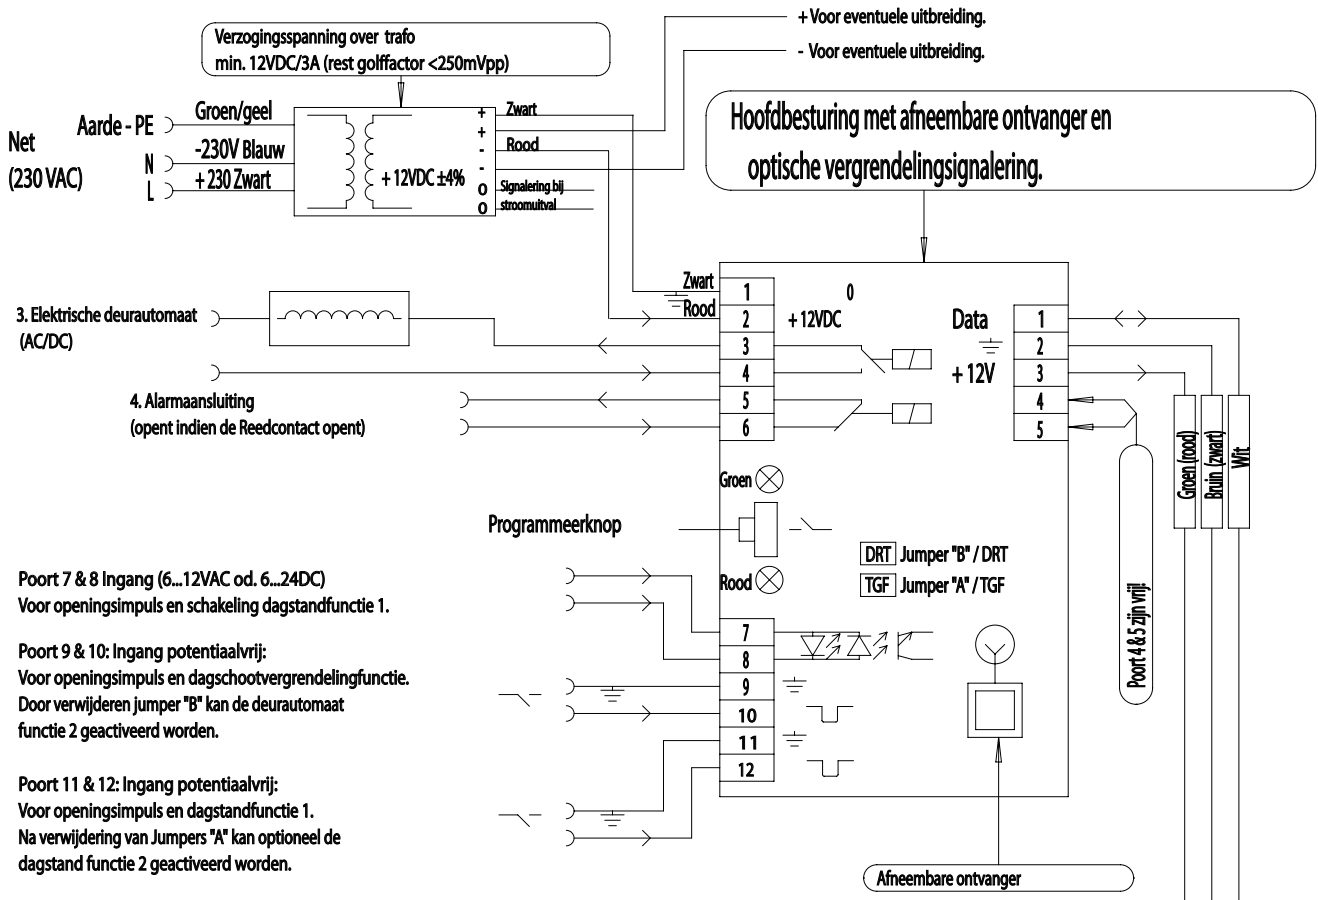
+ Voor eventuele uitbreiding.

- Voor eventuele uitbreiding.

Verzogingsspanning over trafo
min. 12VDC/3A (rest golffactor <250mVpp)

Hoofdbesturing met afneembare ontvanger en optische vergrendelingsignalering.

Net
(230 VAC)

Aarde - PE
N
L

Groen/geel
-230V Blauw
+ 230 Zwart

+ 12VDC ±4%

+
+
-
-
0
0

Zwart
Rood
Signalering bij stroomuitval

Zwart
Rood

1
2
3
4
5
6

0
+ 12VDC

Data
+ 12V

1
2
3
4
5

3. Elektrische deurautomaat (AC/DC)

4. Alarmaansluiting
(opent indien de Reedcontact opent)

Groen (rood)
Bruin (zwart)
Wit

Groen

Programmeerknop

Rood

DRT Jumper "B" / DRT
TGF Jumper "A" / TGF

Poort 4 & 5 zijn vrij!

Poort 7 & 8 Ingang (6...12VAC od. 6...24DC)
Voor openingsimpuls en schakeling dagstandfunctie 1.

Poort 9 & 10: Ingang potentiaalvrij:
Voor openingsimpuls en dagschootvergrendelingfunctie.
Door verwijderen jumper "B" kan de deurautomaat functie 2 geactiveerd worden.

Poort 11 & 12: Ingang potentiaalvrij:
Voor openingsimpuls en dagstandfunctie 1.
Na verwijdering van Jumpers "A" kan optioneel de dagstand functie 2 geactiveerd worden.

7
8
9
10
11
12

Afneembare ontvanger